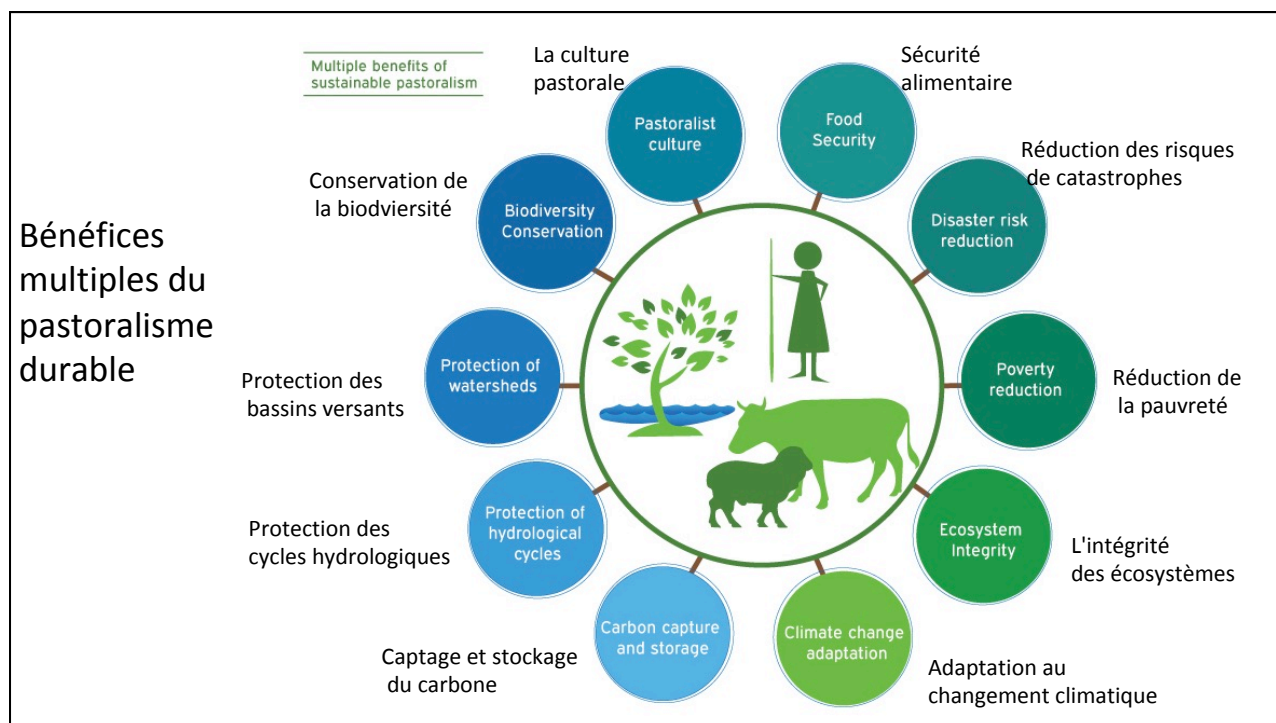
Multiple benefits of sustainable pastoralism

Bénéfices multiples du pastoralisme durable

La culture pastorale

Pastoralist culture

Sécurité alimentaire

Food Security

Réduction des risques de catastrophes

Disaster risk reduction

Conservation de la biodviersité

Biodiversity Conservation

Protection des bassins versants

Protection of watersheds

Poverty reduction

Réduction de la pauvreté

Protection des cycles hydrologiques

Protection of hydrological cycles

Ecosystem Integrity

L'intégrité des écosystèmes

Captage et stockage du carbone

Carbon capture and storage

Climate change adaptation

Adaptation au changement climatique